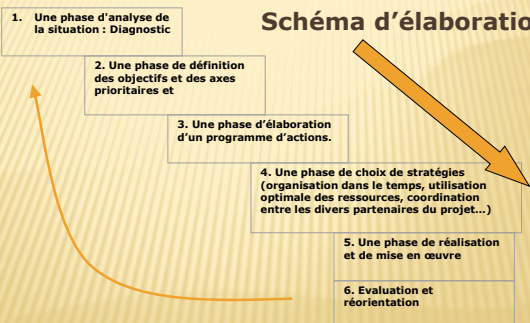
Schéma d'élaboratio

1. Une phase d'analyse de la situation : Diagnostic

2. Une phase de définition des objectifs et des axes prioritaires et

3. Une phase d'élaboration d'un programme d'actions.

4. Une phase de choix de stratégies (organisation dans le temps, utilisation optimale des ressources, coordination entre les divers partenaires du projet…)

5. Une phase de réalisation et de mise en œuvre

6. Evaluation et réorientation